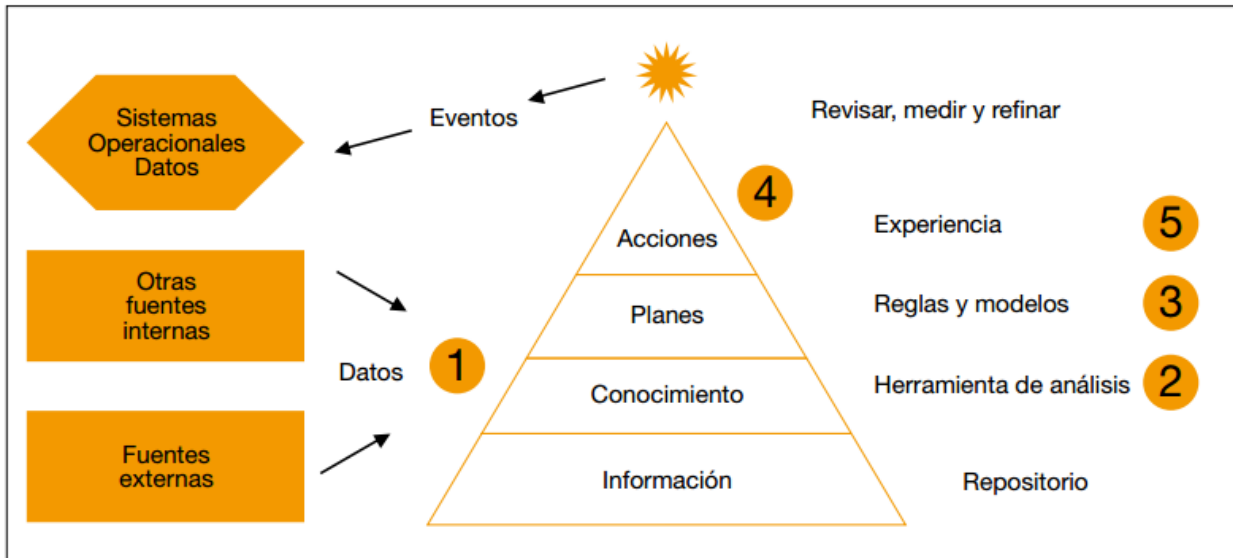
Sistemas Operacionales Datos

Eventos

Revisar, medir y refinar

4

Acciones

Experiencia 5

Otras fuentes internas

Planes

Reglas y modelos 3

Datos 1

Conocimiento

Herramienta de análisis 2

Fuentes externas

Información

Repositorio